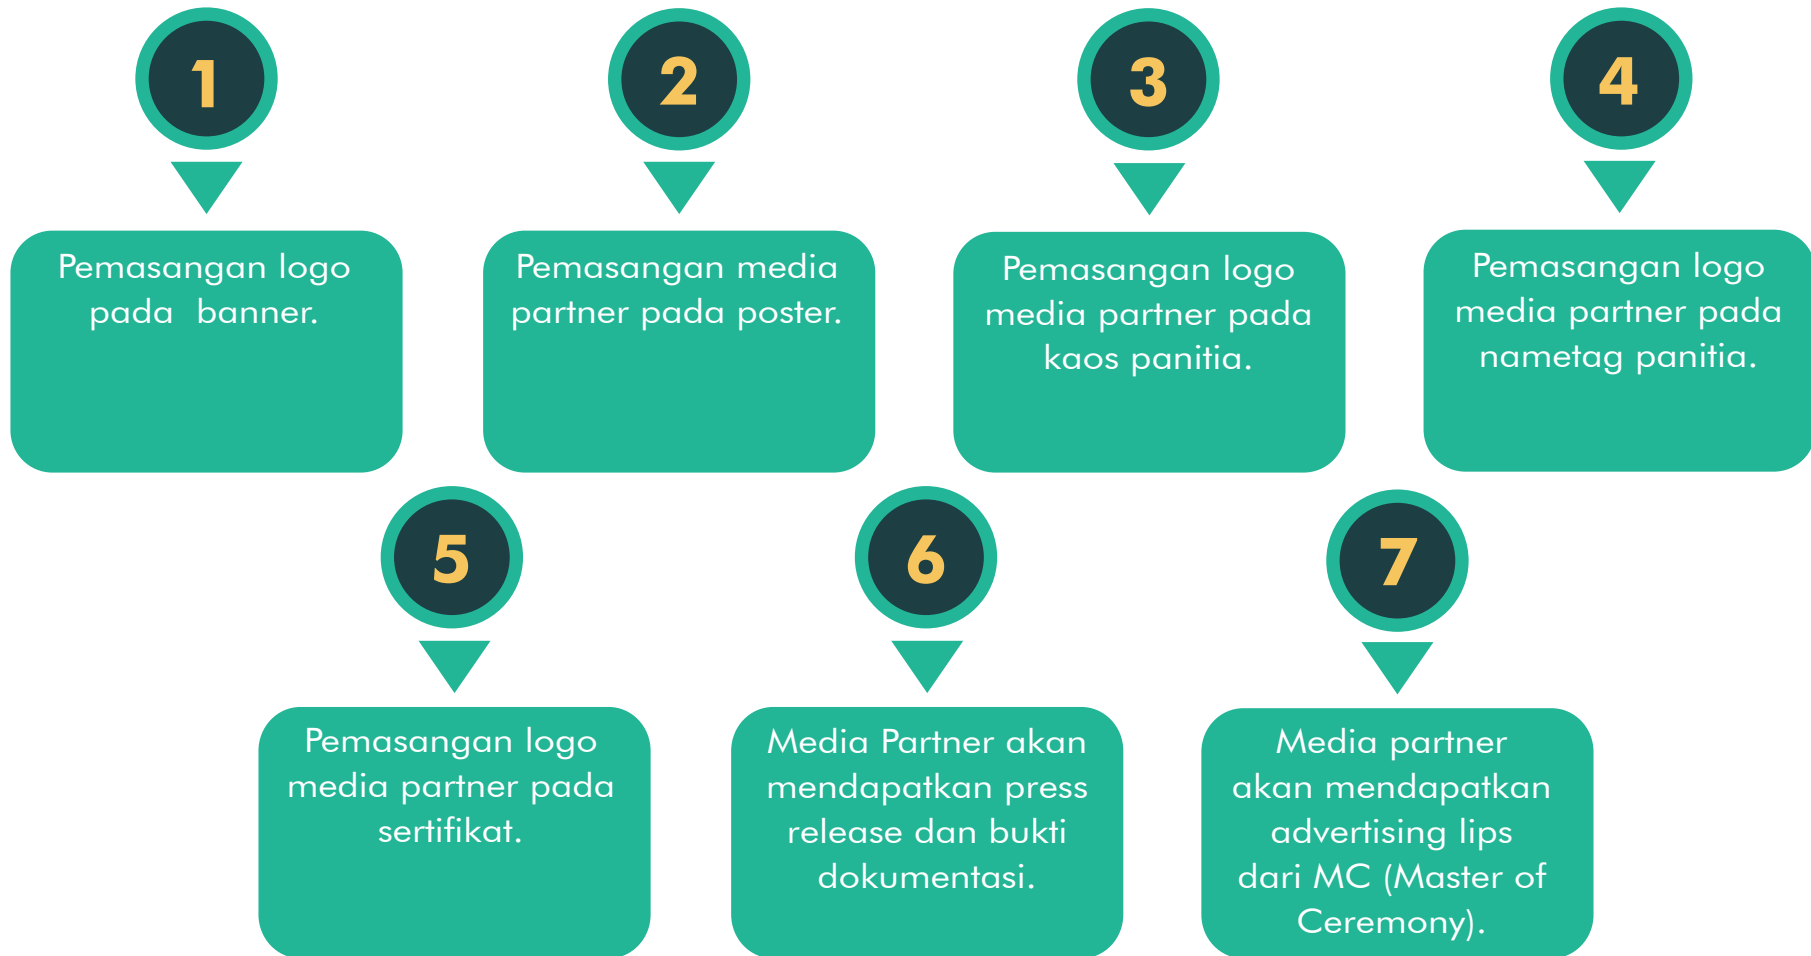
1

Pemasangan logo pada banner.

2

Pemasangan media partner pada poster.

3

Pemasangan logo media partner pada kaos panitia.

4

Pemasangan logo media partner pada nametag panitia.

5

Pemasangan logo media partner pada sertifikat.

6

Media Partner akan mendapatkan press release dan bukti dokumentasi.

7

Media partner akan mendapatkan advertising lips dari MC (Master of Ceremony).